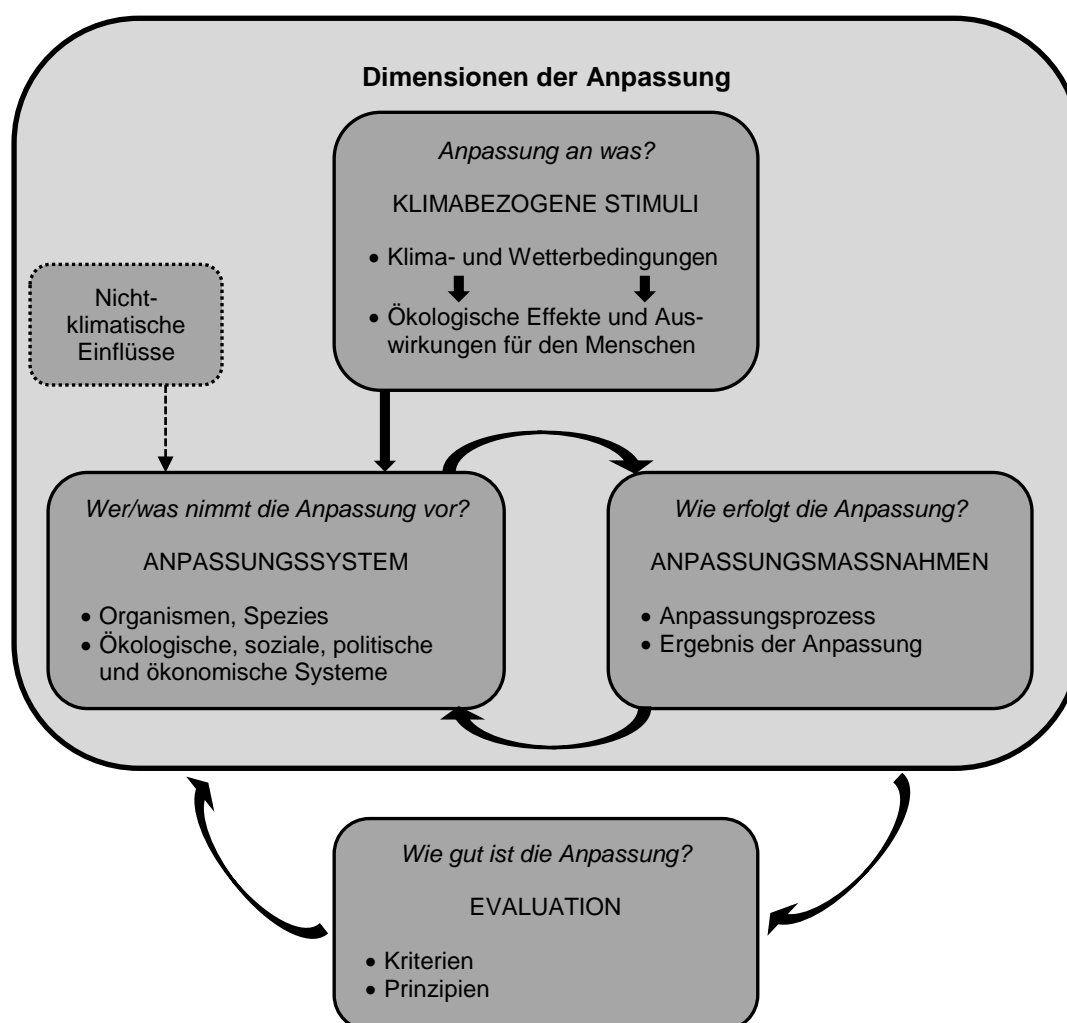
Dimensionen der Anpassung

Anpassung an was?

KLIMABEZOGENE STIMULI

• Klima- und Wetterbedingungen
• Ökologische Effekte und Auswirkungen für den Menschen

Nicht-klimatische Einflüsse

Wer/was nimmt die Anpassung vor?

ANPASSUNGSSYSTEM

• Organismen, Spezies
• Ökologische, soziale, politische und ökonomische Systeme

Wie erfolgt die Anpassung?

ANPASSUNGSMASSNAHMEN

• Anpassungsprozess
• Ergebnis der Anpassung

Wie gut ist die Anpassung?

EVALUATION

• Kriterien
• Prinzipien